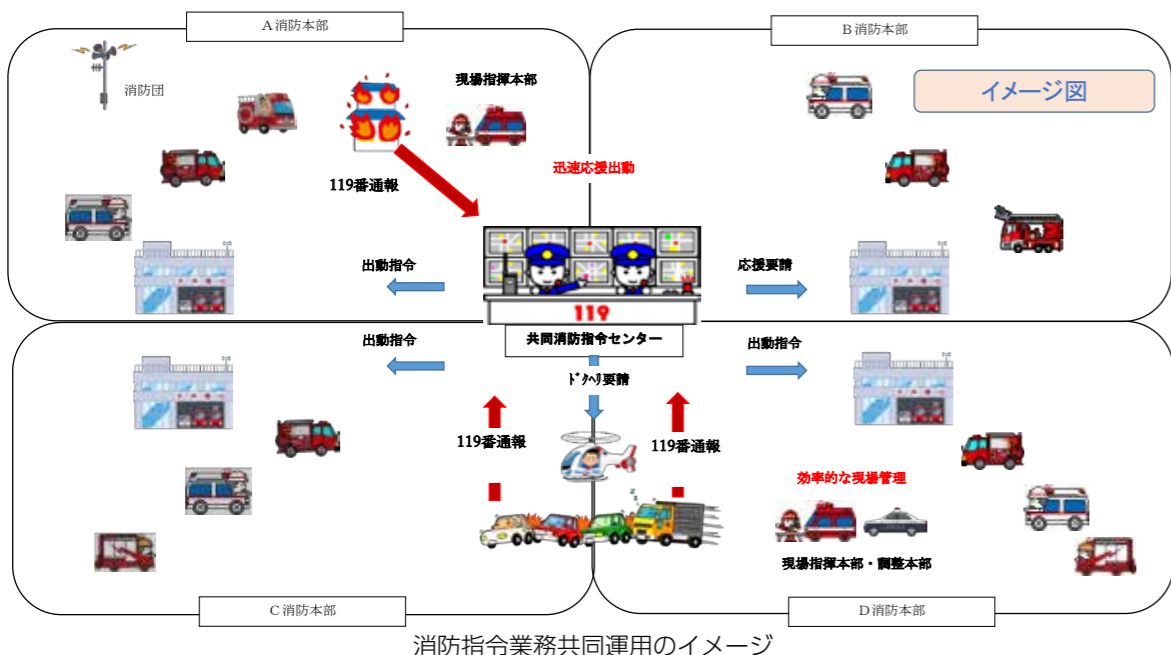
A消防本部

B消防本部

イメージ図

消防団

現場指揮本部

迅速応援出動

119番通報

出動指令

応援要請

119

共同消防指令センター

出動指令

出動指令

ﾄﾞｸﾍﾘ要請

119番通報

119番通報

効率的な現場管理

現場指揮本部・調整本部

C消防本部

D消防本部

消防指令業務共同運用のイメージ